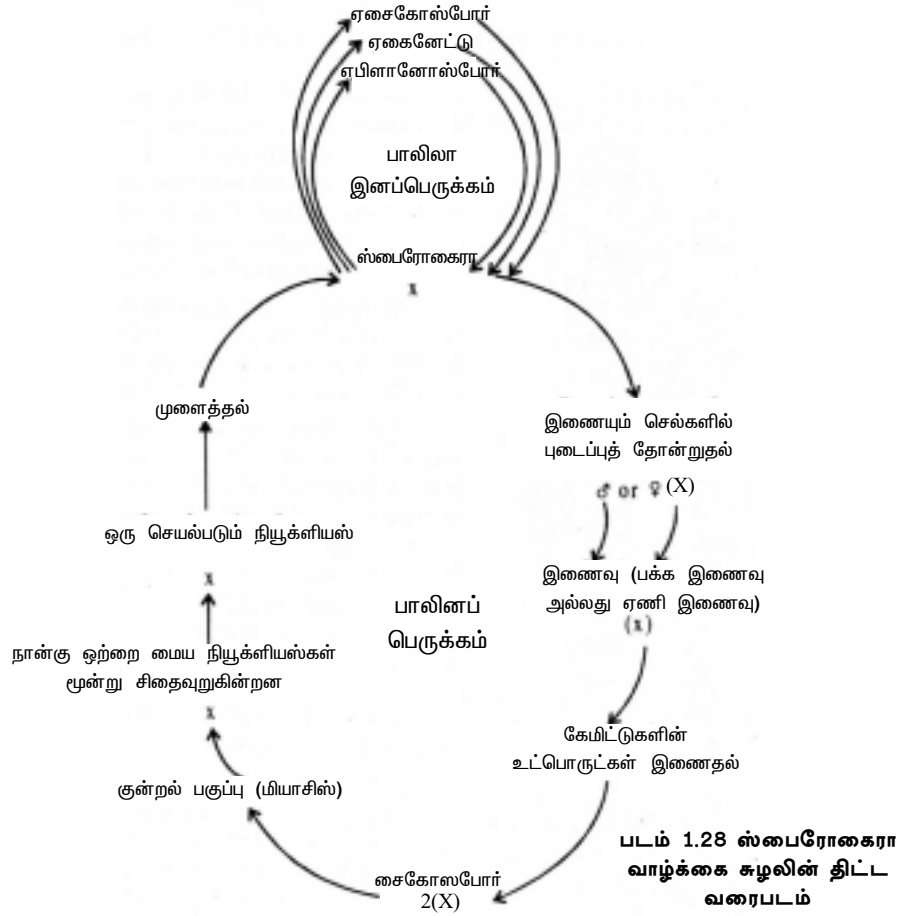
ஏசைகோஸ்போர்
ஏகைனேட்டு
ஏபிளானோஸ்போர்

பாலிலா
இனப்பெருக்கம்

ஸ்பைரோகைரா
x

இணையும் செல்களில் புடைப்புத் தோன்றுதல்

♂ or ♀ (X)

இணைவு (பக்க இணைவு அல்லது ஏணி இணைவு)
(x)

கேமிட்டுகளின் உட்பொருட்கள் இணைதல்

சைகோஸபோர்
2(X)

குன்றல் பகுப்பு (மியாசிஸ்)

x

நான்கு ஒற்றை மைய நியூக்ளியஸ்கள் மூன்று சிதைவுறுகின்றன

x

ஒரு செயல்படும் நியூக்ளியஸ்

முளைத்தல்

பாலினப் பெருக்கம்

படம் 1.28 ஸ்பைரோகைரா வாழ்க்கை சுழலின் திட்ட வரைபடம்